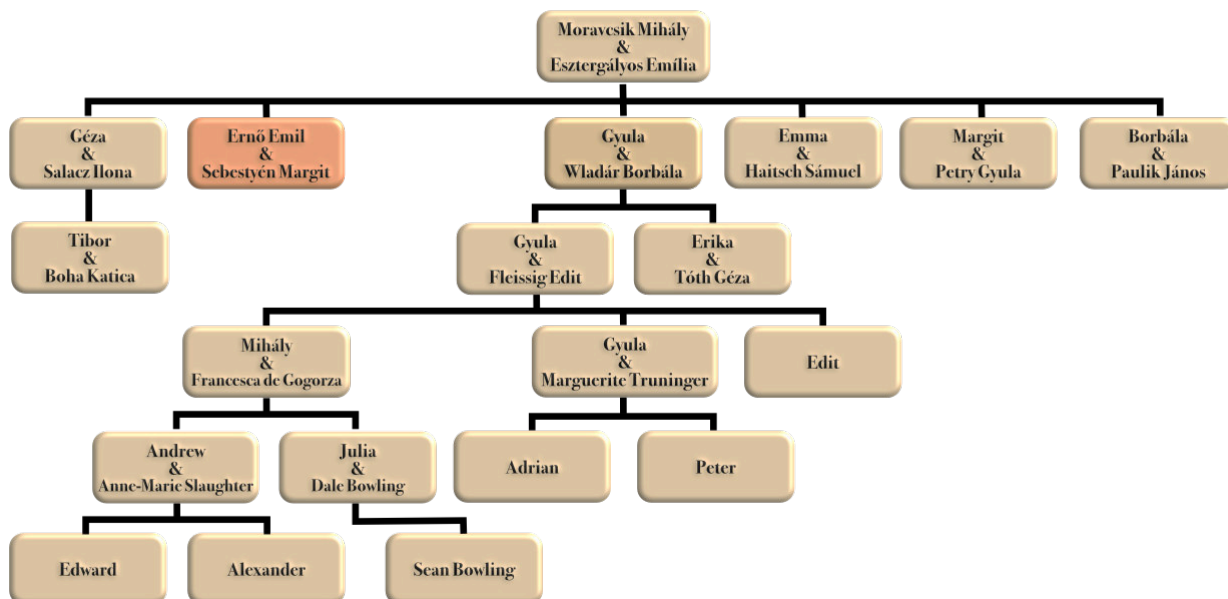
Moravcsik Mihály
&
Esztergályos Emília

Géza
&
Salacz Ilona

Ernő Emil
&
Sebestyén Margit

Gyula
&
Wladár Borbála

Emma
&
Haitsch Sámuel

Margit
&
Petry Gyula

Borbála
&
Paulik János

Tibor
&
Boha Katica

Gyula
&
Fleissig Edit

Erika
&
Tóth Géza

Mihály
&
Francesca de Gogorza

Gyula
&
Marguerite Truninger

Edit

Andrew
&
Anne-Marie Slaughter

Julia
&
Dale Bowling

Adrian

Peter

Edward

Alexander

Sean Bowling